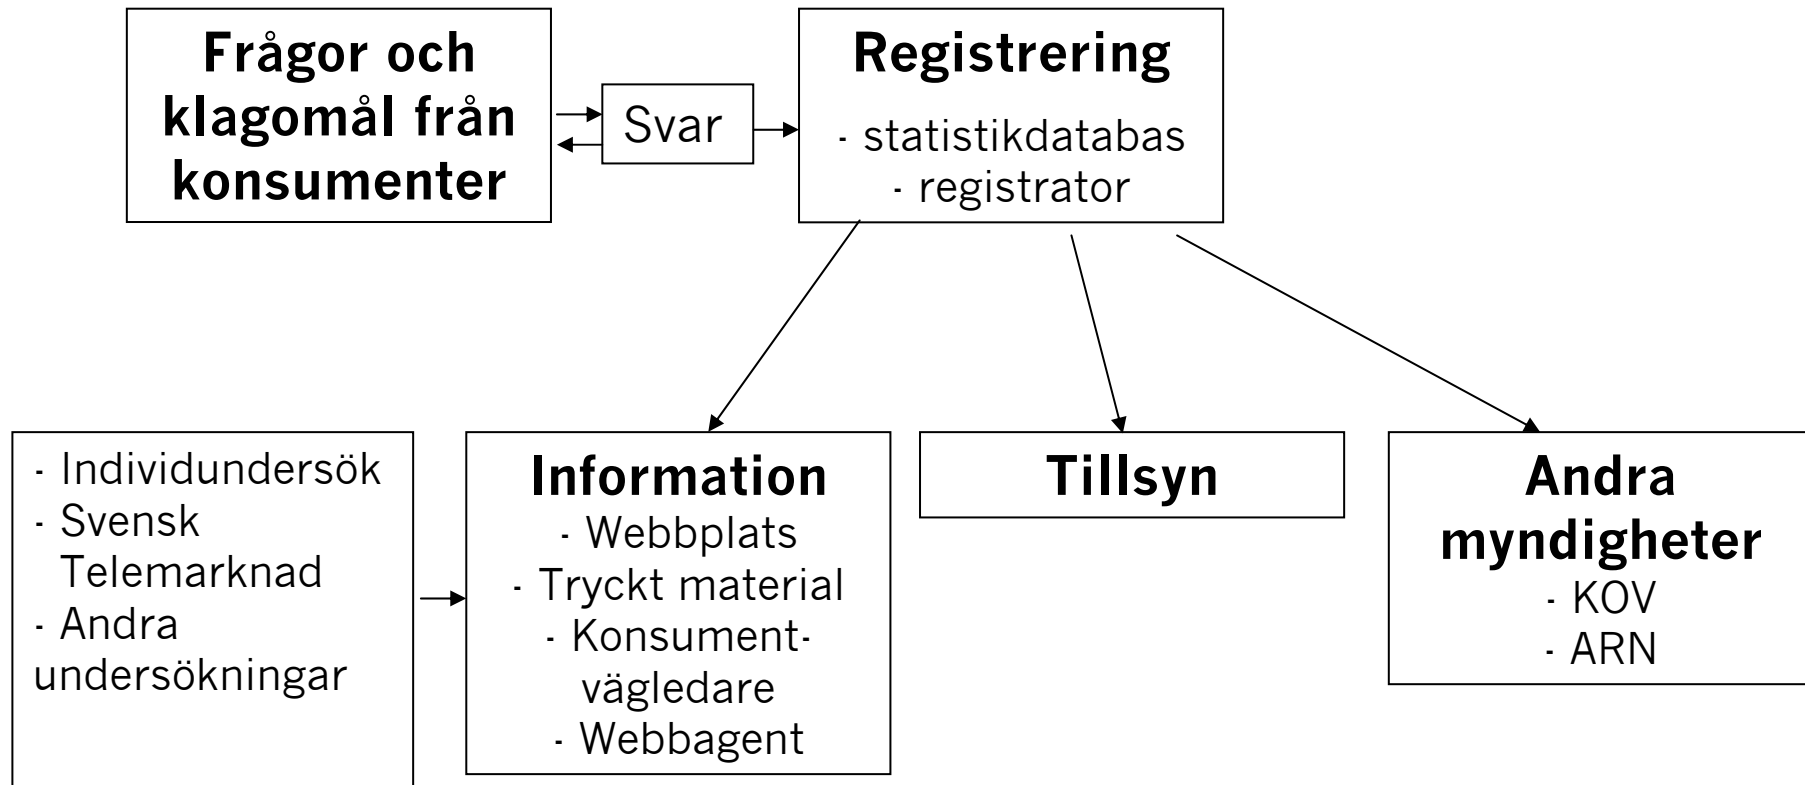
Frågor och klagomål från konsumenter

Svar

Registrering
- statistikdatabas
- registrator

- Individundersök
- Svensk Telemarknad
- Andra undersökningar

Information
- Webbplats
- Tryckt material
- Konsument-vägledare
- Webbagent

Tillsyn

Andra myndigheter
- KOV
- ARN